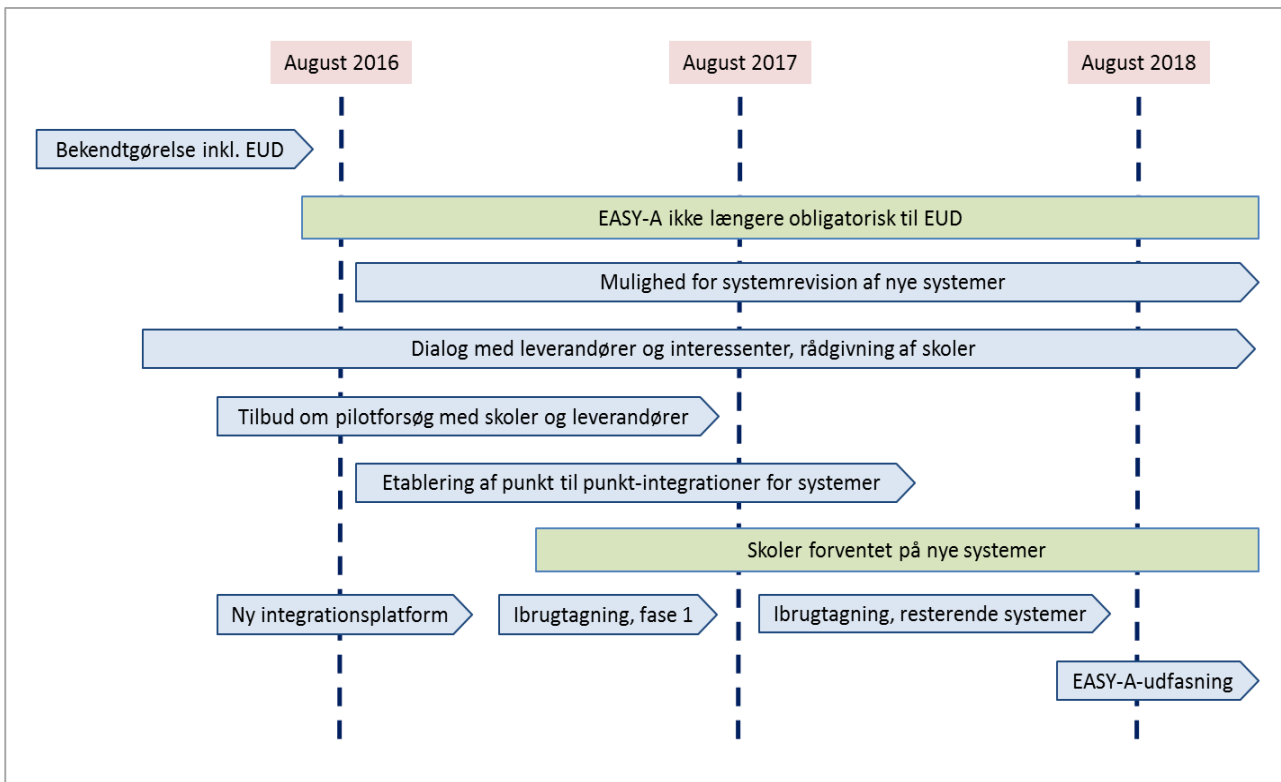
August 2016

August 2017

August 2018

Bekendtgørelse inkl. EUD

EASY-A ikke længere obligatorisk til EUD

Mulighed for systemrevision af nye systemer

Dialog med leverandører og interessenter, rådgivning af skoler

Tilbud om pilotforsøg med skoler og leverandører

Etablering af punkt til punkt-integrationer for systemer

Skoler forventet på nye systemer

Ny integrationsplatform

Ibrugtagning, fase 1

Ibrugtagning, resterende systemer

EASY-A-udfasning